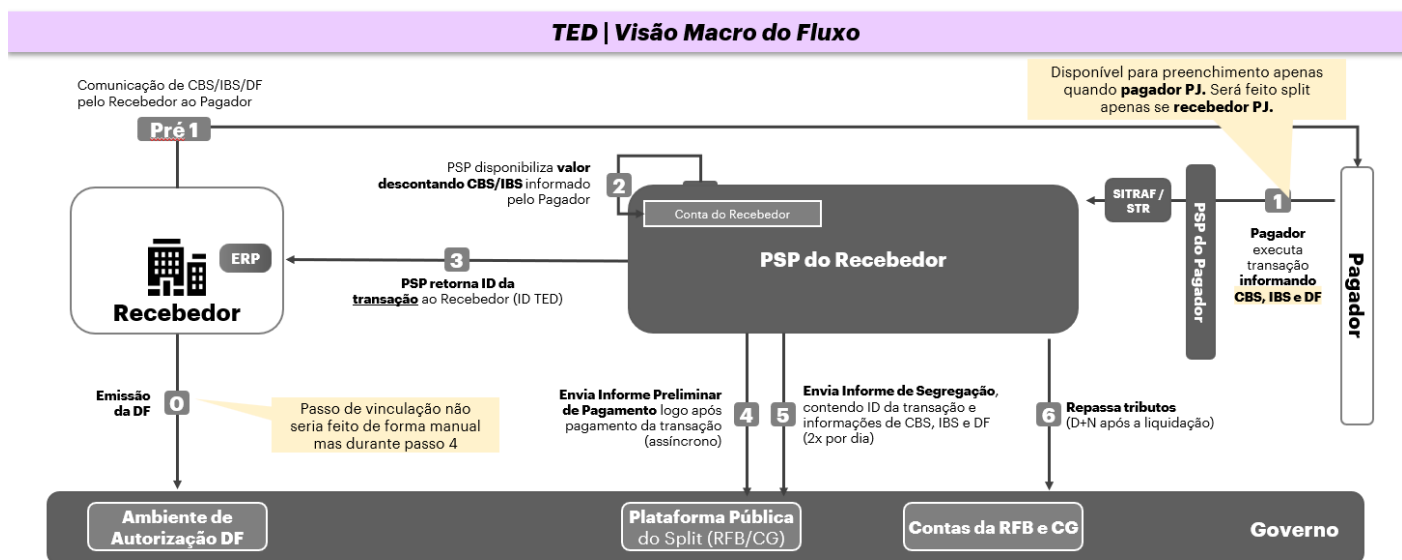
TED | Visão Macro do Fluxo

Comunicação de CBS/IBS/DF pelo Recebedor ao Pagador

Pré 1

Disponível para preenchimento apenas quando pagador PJ. Será feito split apenas se recebedor PJ.

PSP disponibiliza valor descontando CBS/IBS informado pelo Pagador

2

Conta do Recebedor

SITRAF / STR

1

PSP do Pagador

Pagador executa transação informando CBS, IBS e DF

Pagador

ERP

Recebedor

3

PSP retorna ID da transação ao Recebedor (ID TED)

PSP do Recebedor

Emissão da DF

0

Passo de vinculação não seria feito de forma manual mas durante passo 4

Envia Informe Preliminar de Pagamento logo após pagamento da transação (assíncrono)

4

5

Envia Informe de Segregação, contendo ID da transação e informações de CBS, IBS e DF (2x por dia)

6

Repassa tributos (D+N após a liquidação)

Ambiente de Autorização DF

Plataforma Pública do Split (RFB/CG)

Contas da RFB e CG

Governo